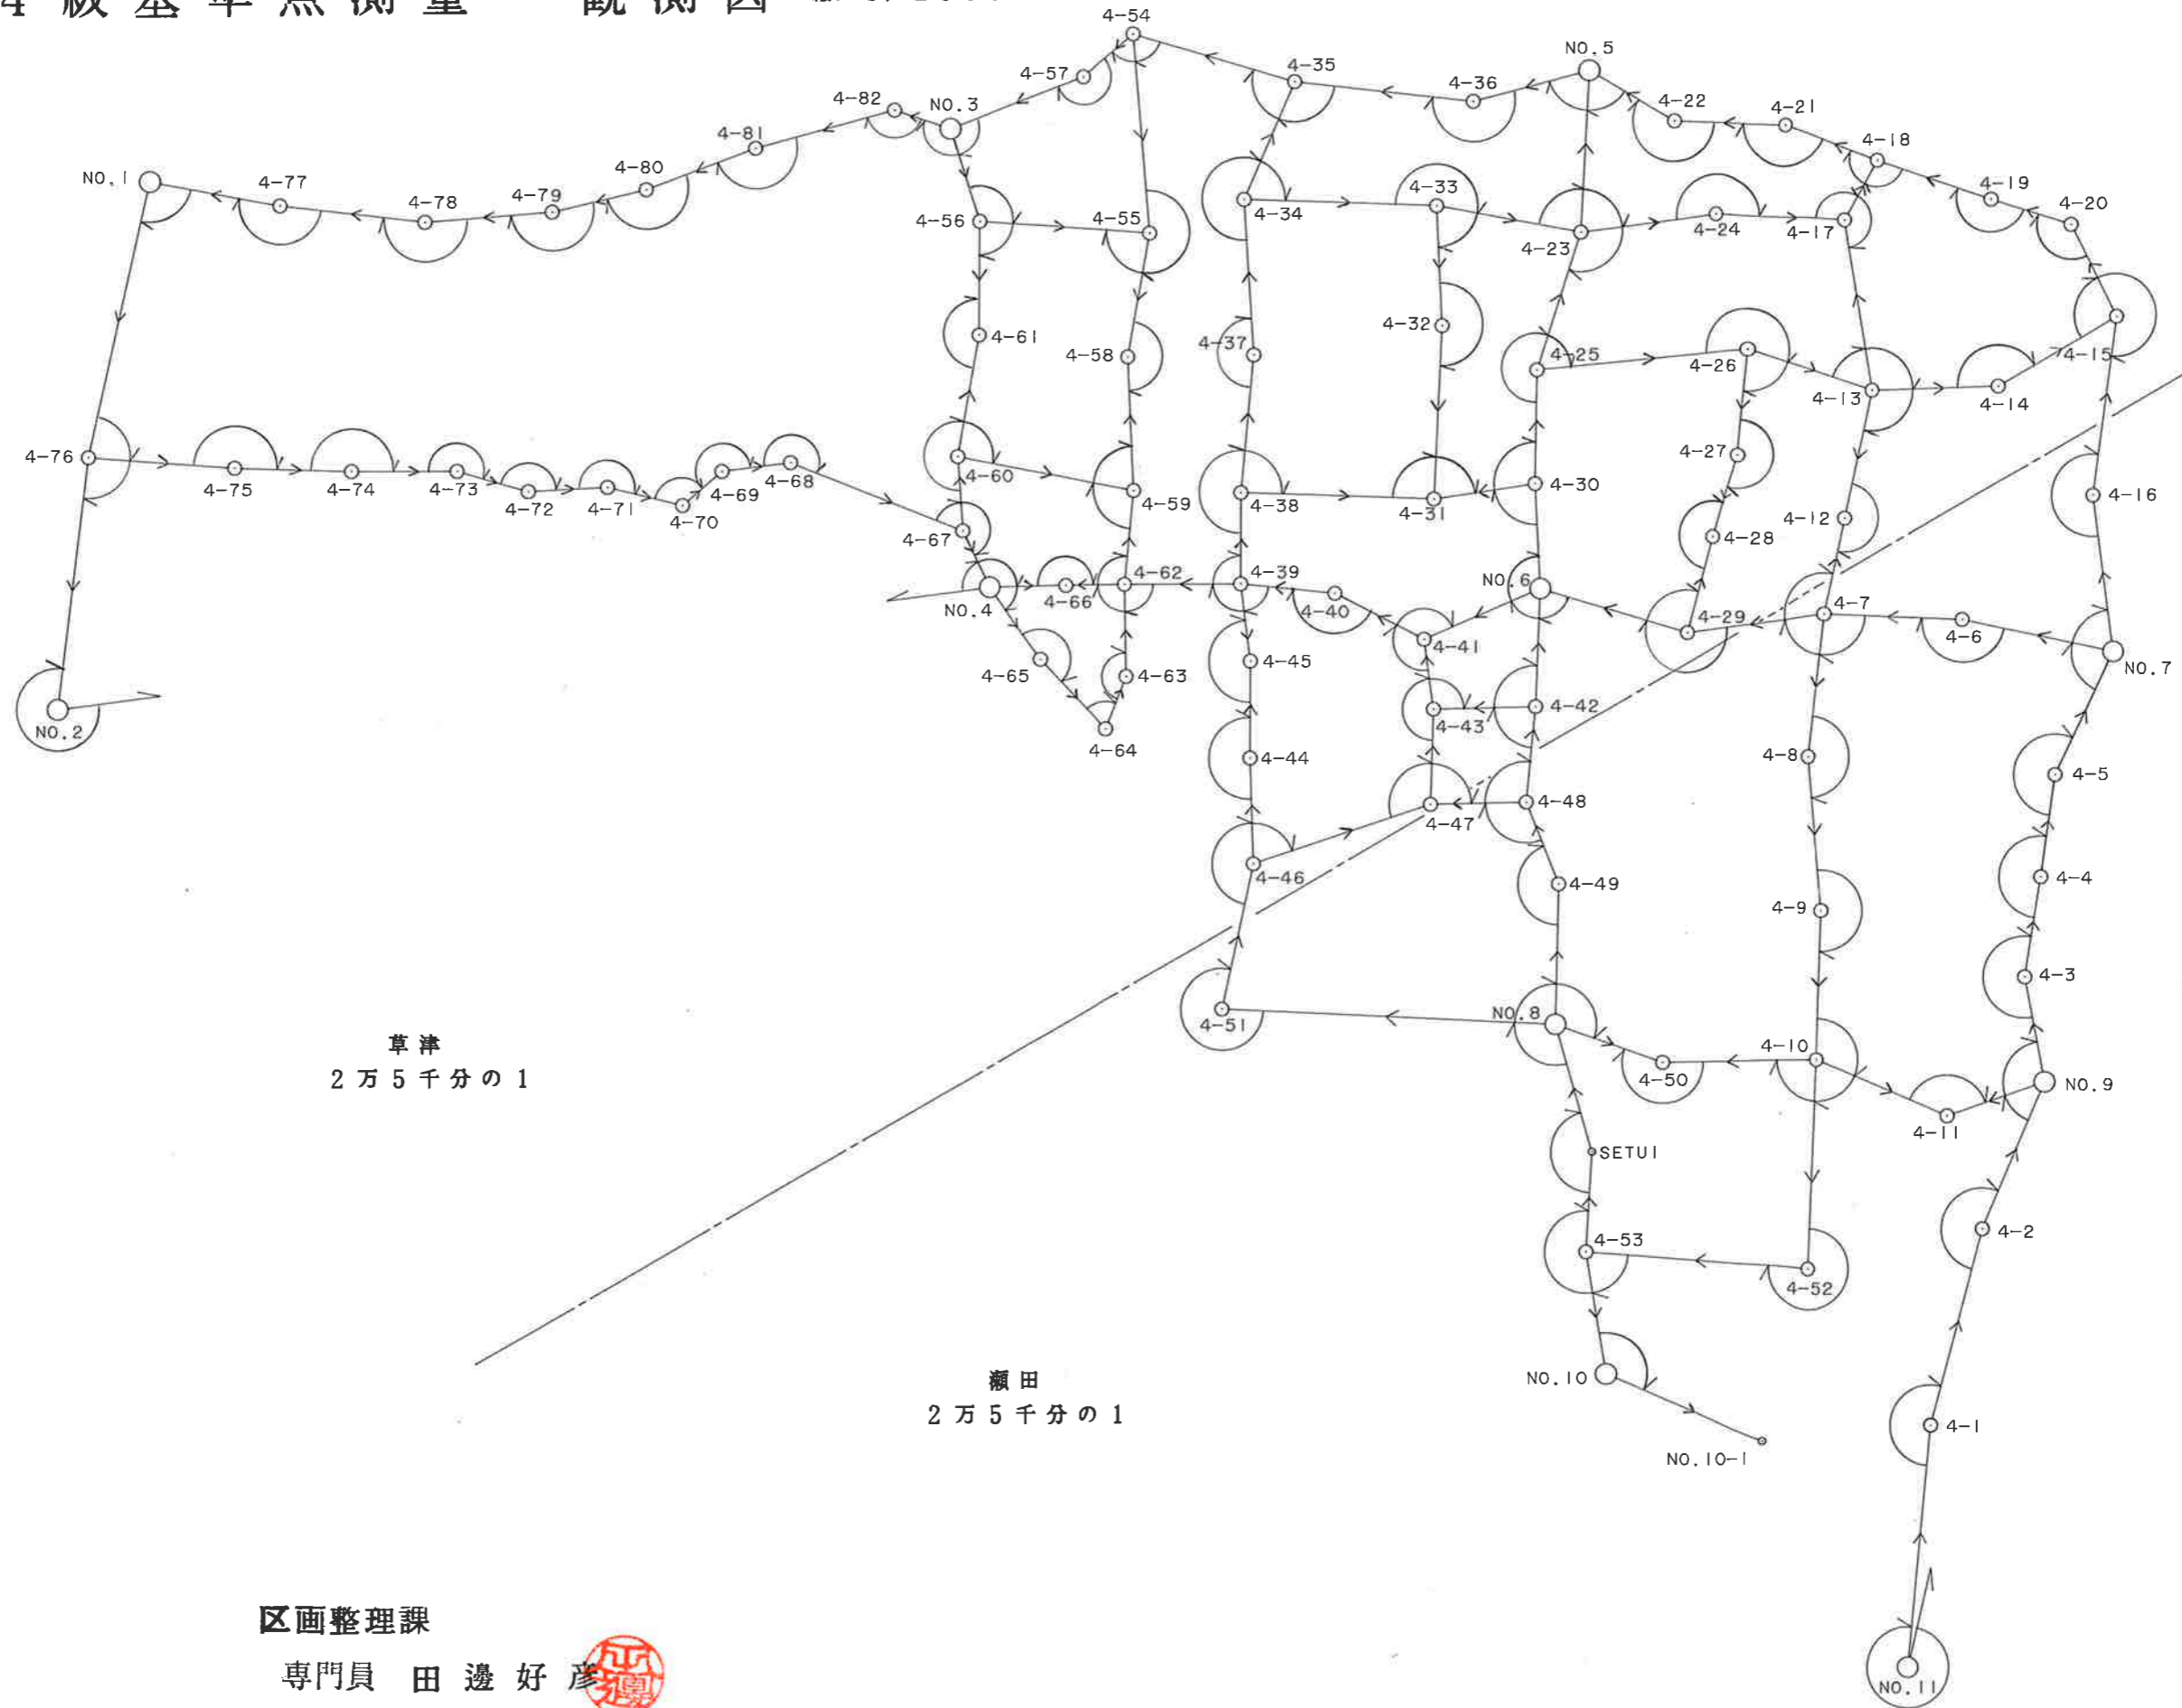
4 級 基 準 点 測 量 観 測 図

4-54
4-57
4-35
NO.5
4-36
4-82
NO.3
4-22
4-21
4-81
4-18
4-80
NO.1
4-77
4-19
4-78
4-79
4-33
4-20
4-56
4-55
4-34
4-23
4-24
4-17
4-61
4-32
4-58
4-37
4-25
4-26
4-15
4-13
4-14
4-76
4-27
4-60
4-75
4-74
4-73
4-72
4-71
4-70
4-69
4-68
4-59
4-38
4-31
4-30
4-16
4-67
4-12
4-28
4-62
4-39
NO.6
NO.4
4-66
4-40
4-7
4-29
4-41
4-6
NO.7
4-65
4-63
4-45
4-42
4-43
NO.2
4-64
4-44
4-8
4-5
4-48
4-47
4-46
4-49
4-4
4-9
4-3
4-51
NO.8
草津
2 万 5 千 分 の 1
4-10
4-50
NO.9
4-11
SETU1
4-2
4-53
4-52
瀬田
2 万 5 千 分 の 1
NO.10
NO.10-1
4-1
区画整理課
専門員 田 邊 好 彦
NO.11